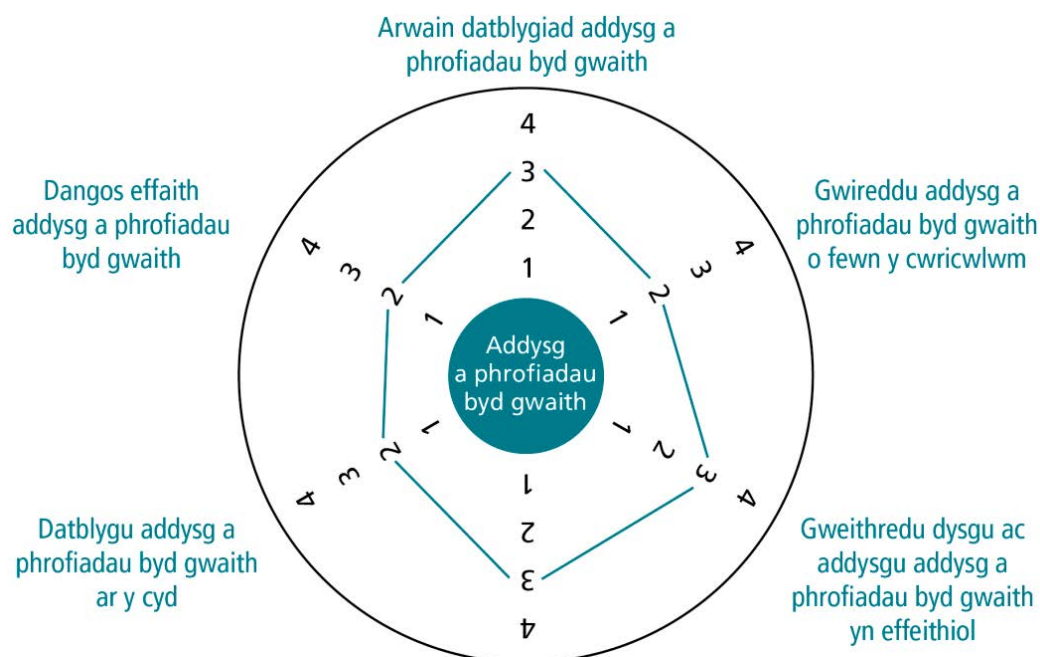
Arwain datblygiad addysg a phrofiadau byd gwaith

Dangos effaith addysg a phrofiadau byd gwaith

Gwireddu addysg a phrofiadau byd gwaith o fewn y cwricwlwm

Datblygu addysg a phrofiadau byd gwaith ar y cyd

Gweithredu dysgu ac addysgu addysg a phrofiadau byd gwaith yn effeithiol

Addysg a phrofiadau byd gwaith

4
3
2
1

4
3
2
1

4
3
2
1

4
3
2
1

4
3
2
1